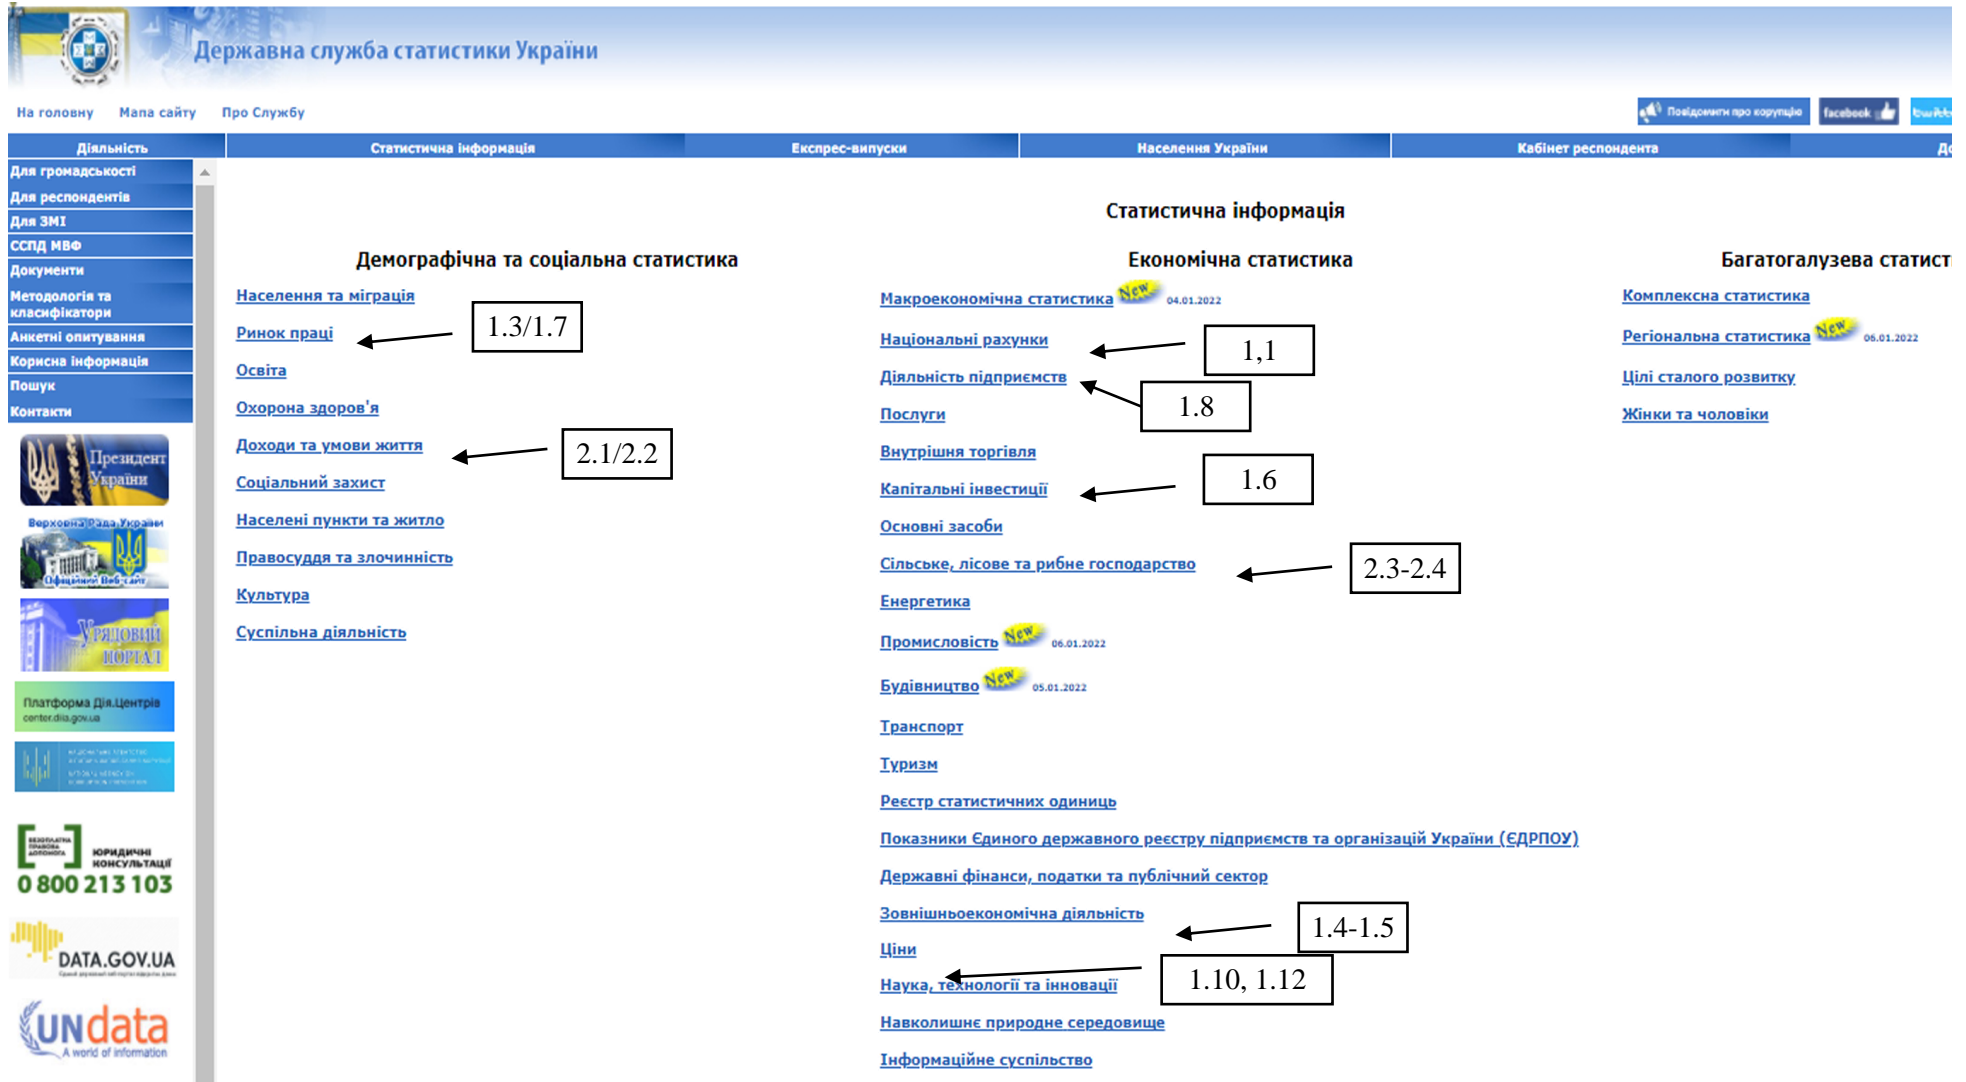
Державна служба статистики України

На головну Мапа сайту Про Службу

Повідомити про корупцію facebook twitter

Діяльність | Статистична інформація | Експрес-випуски | Населення України | Кабінет респондента | Д

Для громадськості
Для респондентів
Для ЗМІ
ССПД МВФ
Документи
Методологія та класифікатори
Анкетні опитування
Корисна інформація
Пошук
Контакти

Президент України
Верховна Рада України Офіційний Веб-сайт
Урядовий портал
Платформа Дія.Центрів center.diia.gov.ua

юридичні консультації 0 800 213 103
DATA.GOV.UA
UNdata A world of information

Статистична інформація

Демографічна та соціальна статистика

Населення та міграція
Ринок праці 1.3/1.7
Освіта
Охорона здоров'я
Доходи та умови життя 2.1/2.2
Соціальний захист
Населені пункти та житло
Правосуддя та злочинність
Культура
Суспільна діяльність

Економічна статистика

Макроекономічна статистика New 04.01.2022
Національні рахунки 1,1
Діяльність підприємств 1.8
Послуги
Внутрішня торгівля
Капітальні інвестиції 1.6
Основні засоби
Сільське, лісове та рибне господарство 2.3-2.4
Енергетика
Промисловість New 06.01.2022
Будівництво New 05.01.2022
Транспорт
Туризм
Реєстр статистичних одиниць
Показники Єдиного державного реєстру підприємств та організацій України (ЄДРПОУ)
Державні фінанси, податки та публічний сектор
Зовнішньоекономічна діяльність 1.4-1.5
Ціни
Наука, технології та інновації 1.10, 1.12
Навколишнє природне середовище
Інформаційне суспільство

Багатогалузева статист

Комплексна статистика
Регіональна статистика New 06.01.2022
Цілі сталого розвитку
Жінки та чоловіки